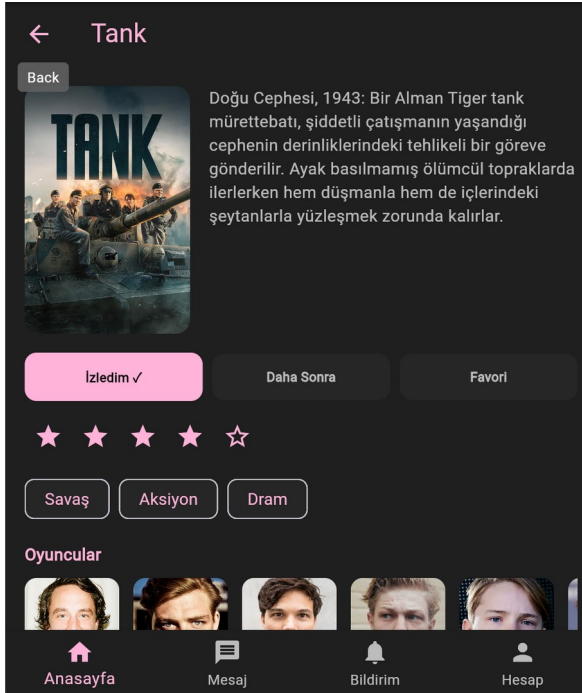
Tank

Back

TANK

Doğu Cephesi, 1943: Bir Alman Tiger tank mürettebatı, şiddetli çatışmanın yaşandığı cephenin derinliklerindeki tehlikeli bir göreve gönderilir. Ayak basılmamış ölümcül topraklarda ilerlerken hem düşmanla hem de içlerindeki şeytanlarla yüzleşmek zorunda kalırlar.

İzledim ✓

Daha Sonra

Favori

★ ★ ★ ★ ☆

Savaş

Aksiyon

Dram

Oyuncular

Anasayfa

Mesaj

Bildirim

Hesap